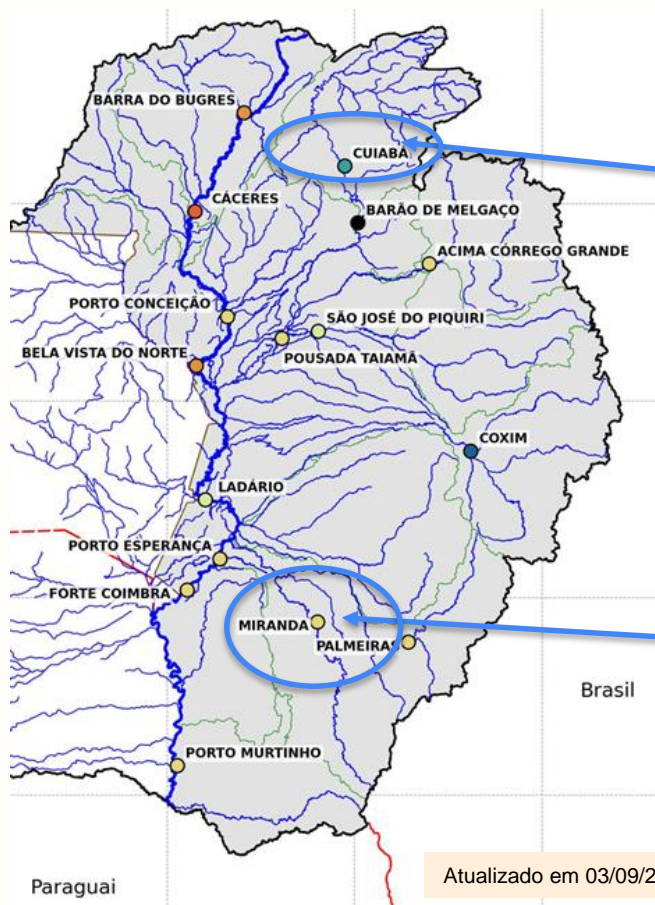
BARRA DO BUGRES
CUIABÁ
CÁCERES
BARÃO DE MELGAÇO
ACIMA CÓRREGO GRANDE
PORTO CONCEIÇÃO
SÃO JOSÉ DO PIQUIRI
BELA VISTA DO NORTE
POUSADA TAIAMÃ
COXIM
LADÁRIO
PORTO ESPERANÇA
FORTE COIMBRA
MIRANDA
PALMEIRAS
Brasil
PORTO MURTINHO
Paraguai
Atualizado em 03/09/2